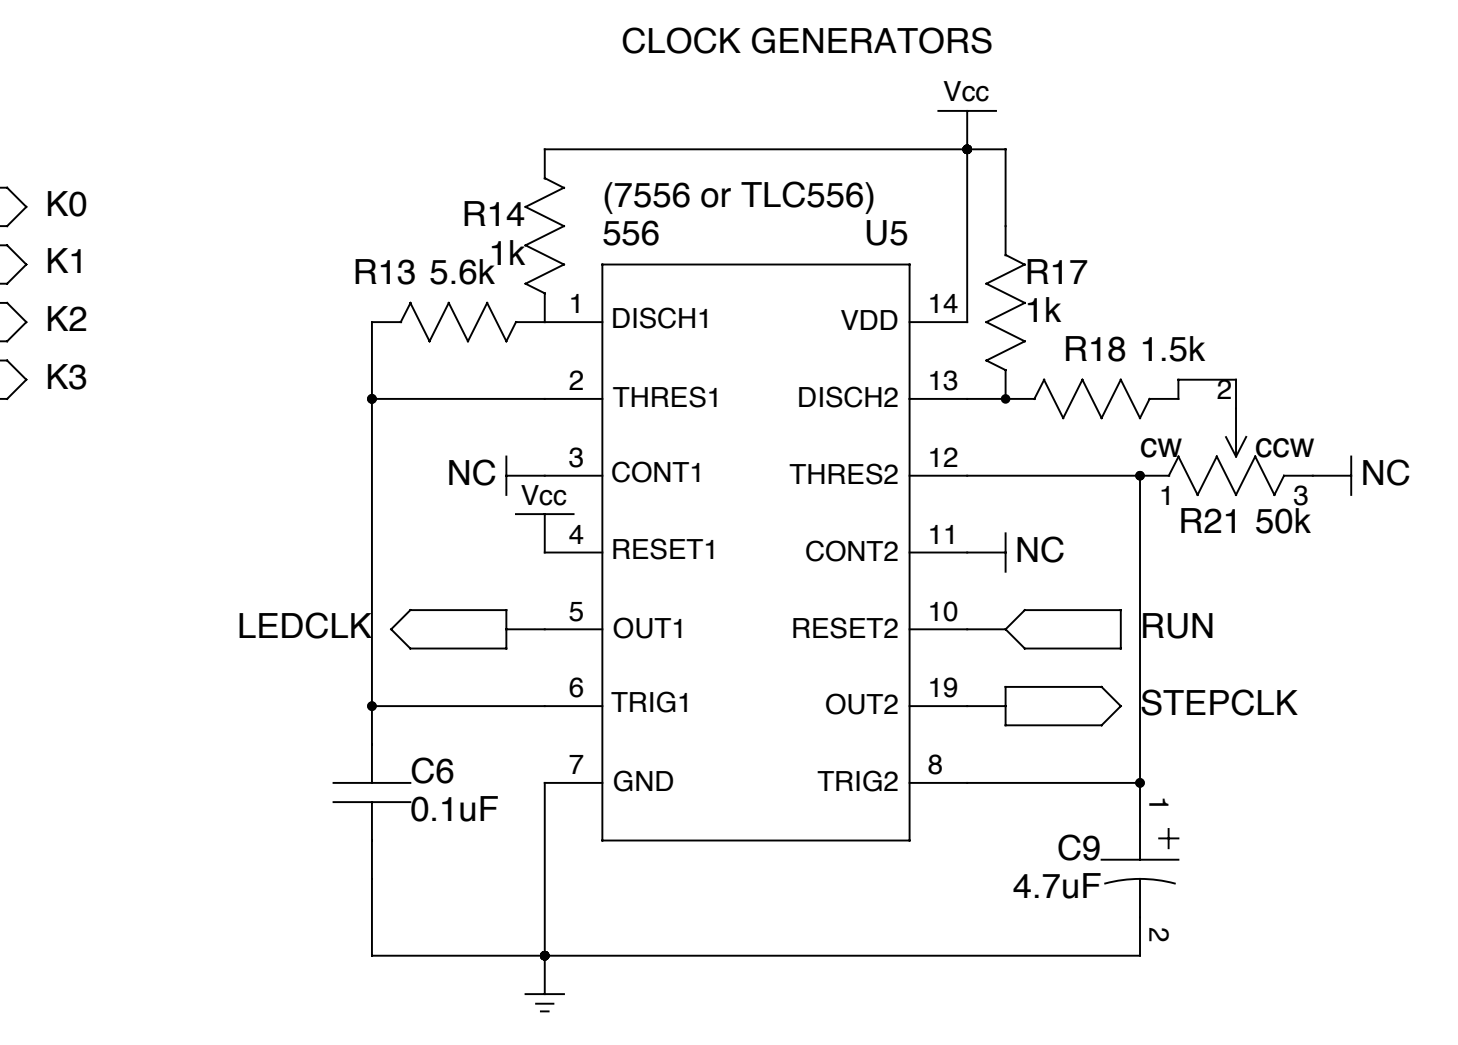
CLOCK GENERATORS

K0
K1
K2
K3

Vcc

(7556 or TLC556)
556
U5

R14
1k

R13 5.6k

R17
1k

R18 1.5k

1 DISCH1
2 THRES1
3 CONT1
4 RESET1
5 OUT1
6 TRIG1
7 GND

VDD 14
DISCH2 13
THRES2 12
CONT2 11
RESET2 10
OUT2 19
TRIG2 8

NC
Vcc

2
CW
CCW
1
3
NC
R21 50k

NC

LEDCLK

RUN

STEPCLK

C6
0.1uF

1
+
C9
4.7uF
2